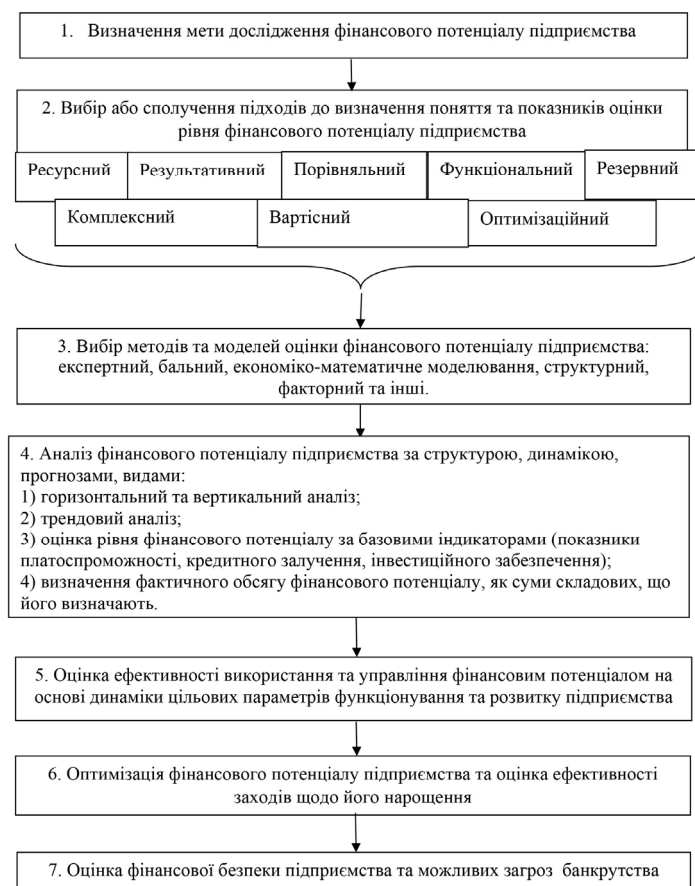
1. Визначення мети дослідження фінансового потенціалу підприємства

2. Вибір або сполучення підходів до визначення поняття та показників оцінки рівня фінансового потенціалу підприємства

Ресурсний

Результативний

Порівняльний

Функціональний

Резервний

Комплексний

Вартісний

Оптимізаційний

3. Вибір методів та моделей оцінки фінансового потенціалу підприємства: експертний, бальний, економіко-математичне моделювання, структурний, факторний та інші.

4. Аналіз фінансового потенціалу підприємства за структурою, динамікою, прогнозами, видами:
1) горизонтальний та вертикальний аналіз;
2) трендовий аналіз;
3) оцінка рівня фінансового потенціалу за базовими індикаторами (показники платоспроможності, кредитного залучення, інвестиційного забезпечення);
4) визначення фактичного обсягу фінансового потенціалу, як суми складових, що його визначають.

5. Оцінка ефективності використання та управління фінансовим потенціалом на основі динаміки цільових параметрів функціонування та розвитку підприємства

6. Оптимізація фінансового потенціалу підприємства та оцінка ефективності заходів щодо його нарощення

7. Оцінка фінансової безпеки підприємства та можливих загроз банкрутства